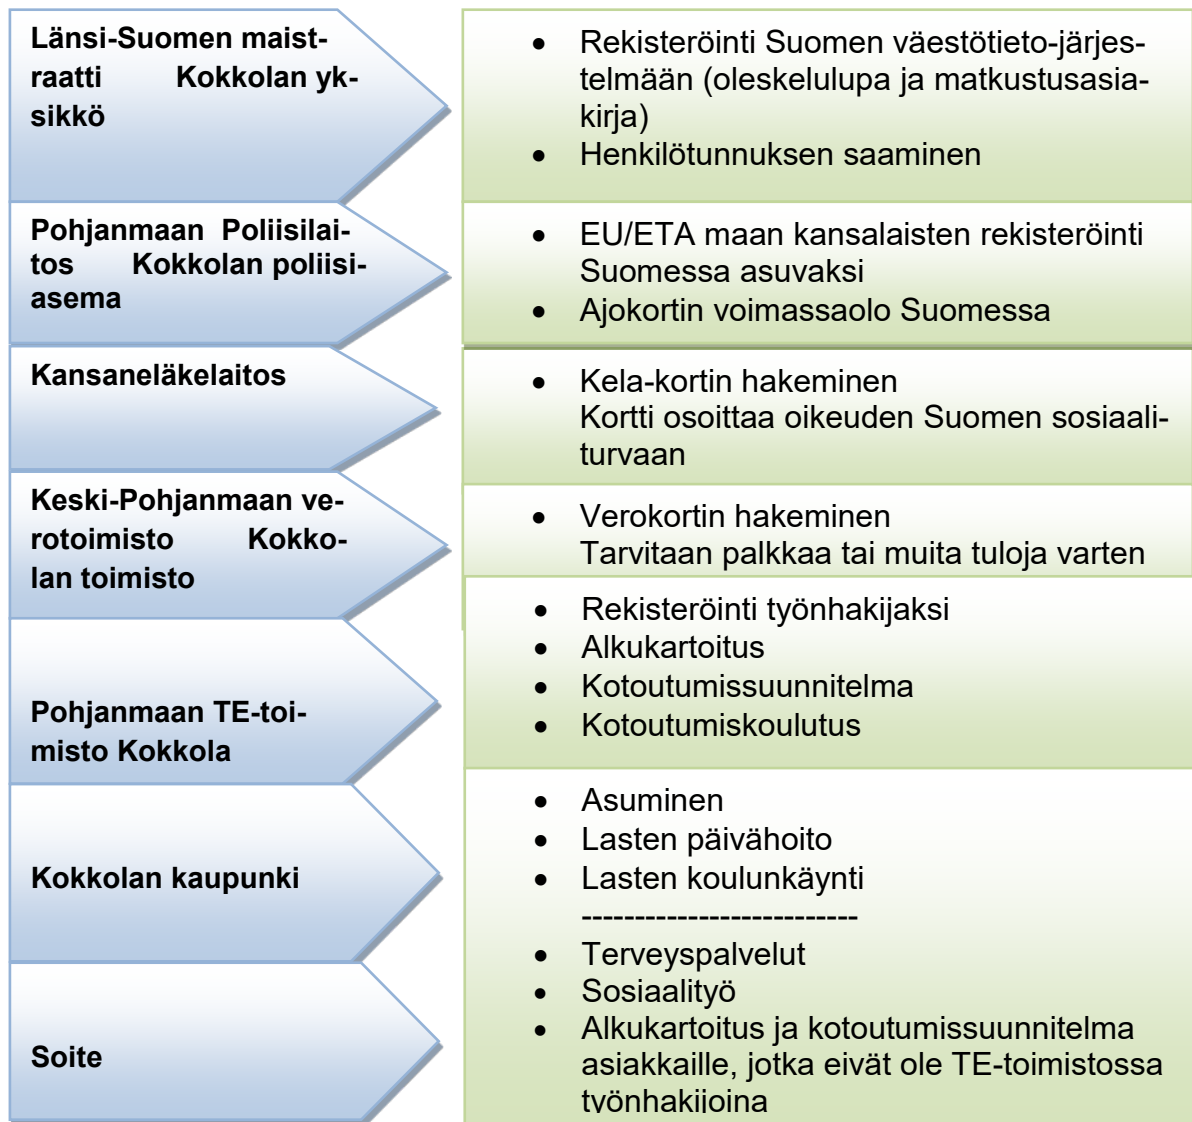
Länsi-Suomen maistraatti Kokkolan yksikkö

- Rekisteröinti Suomen väestötieto-järjestelmään (oleskelulupa ja matkustusasiakirja)
- Henkilötunnuksen saaminen

Pohjanmaan Poliisilaitos Kokkolan poliisiasema

- EU/ETA maan kansalaisten rekisteröinti Suomessa asuvaksi
- Ajokortin voimassaolo Suomessa

Kansaneläkelaitos

- Kela-kortin hakeminen
Kortti osoittaa oikeuden Suomen sosiaaliturvaan

Keski-Pohjanmaan verotoimisto Kokkolan toimisto

- Verokortin hakeminen
Tarvitaan palkkaa tai muita tuloja varten

Pohjanmaan TE-toimisto Kokkola

- Rekisteröinti työnhakijaksi
- Alkukartoitus
- Kotoutumissuunnitelma
- Kotoutumiskoulutus

Kokkolan kaupunki

- Asuminen
- Lasten päivähoito
- Lasten koulunkäynti
--------------------------

Soite

- Terveyspalvelut
- Sosiaalityö
- Alkukartoitus ja kotoutumissuunnitelma asiakkaille, jotka eivät ole TE-toimistossa työnhakijoina